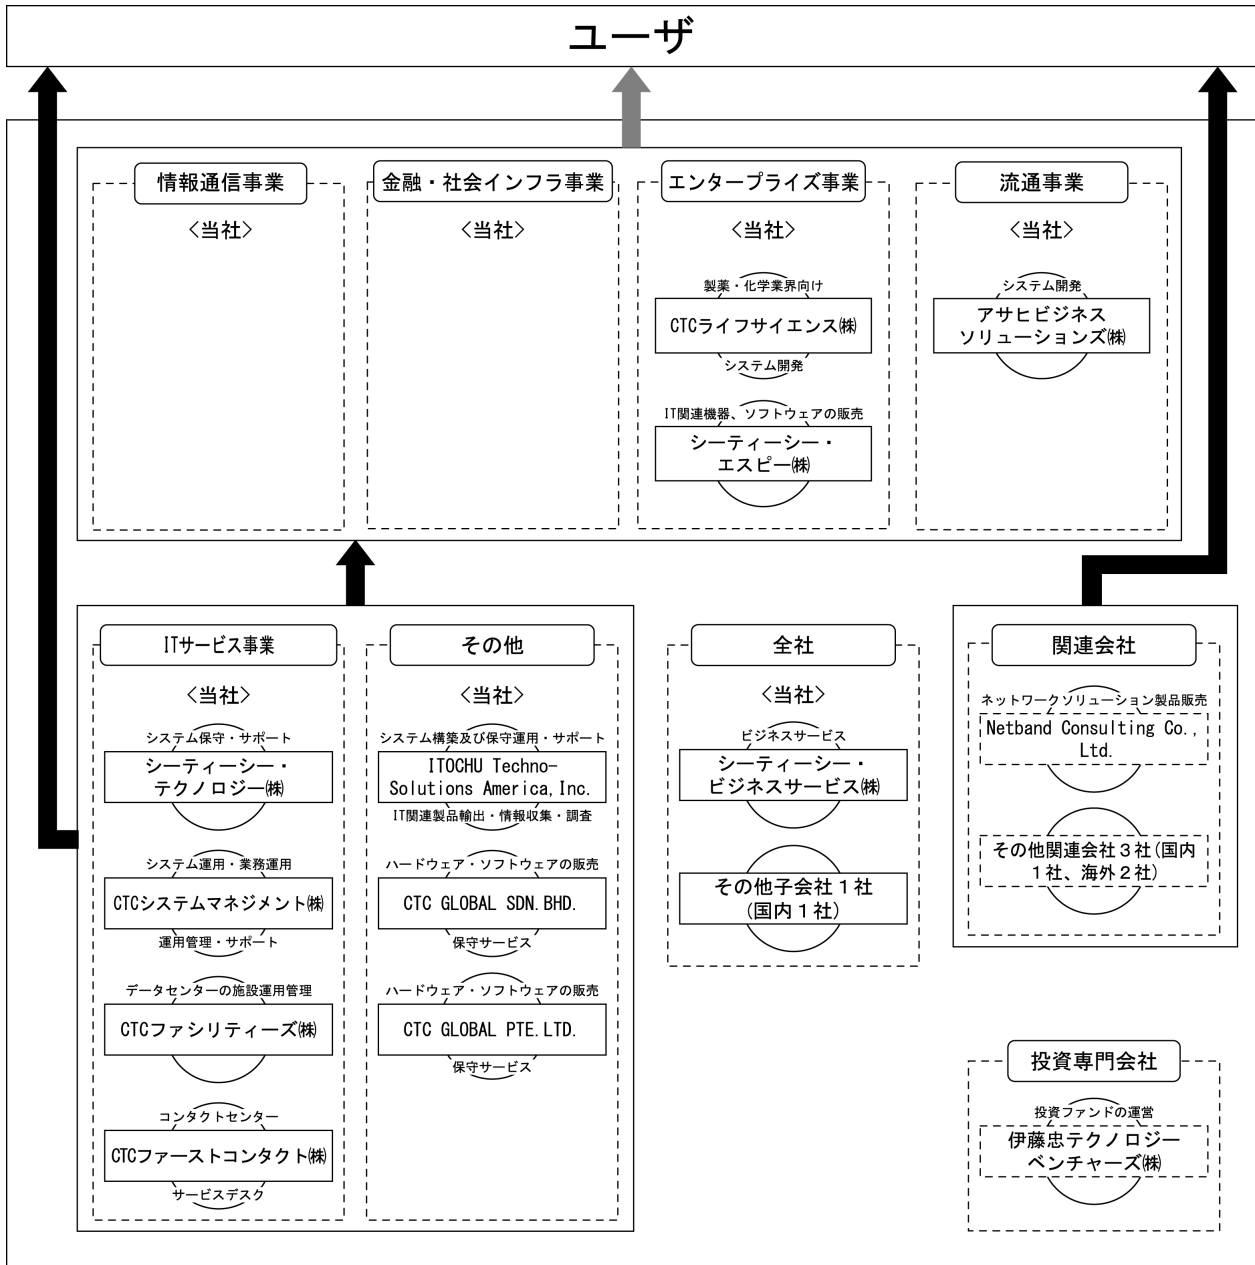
ユーザ

情報通信事業

〈当社〉

金融・社会インフラ事業

〈当社〉

エンタープライズ事業

〈当社〉

製薬・化学業界向け

CTCライフサイエンス㈱

システム開発

IT関連機器、ソフトウェアの販売

シーティーシー・エスピー㈱

流通事業

〈当社〉

システム開発

アサヒビジネスソリューションズ㈱

ITサービス事業

〈当社〉

システム保守・サポート

シーティーシー・テクノロジー㈱

システム運用・業務運用

CTCシステムマネジメント㈱

運用管理・サポート

データセンターの施設運用管理

CTCファシリティーズ㈱

コンタクトセンター

CTCファーストコンタクト㈱

サービスデスク

その他

〈当社〉

システム構築及び保守運用・サポート

ITOCHU Techno-Solutions America, Inc.

IT関連製品輸出・情報収集・調査

ハードウェア・ソフトウェアの販売

CTC GLOBAL SDN. BHD.

保守サービス

ハードウェア・ソフトウェアの販売

CTC GLOBAL PTE. LTD.

保守サービス

全社

〈当社〉

ビジネスサービス

シーティーシー・ビジネスサービス㈱

その他子会社1社(国内1社)

関連会社

ネットワークソリューション製品販売

Netband Consulting Co., Ltd.

その他関連会社3社(国内1社、海外2社)

投資専門会社

投資ファンドの運営

伊藤忠テクノロジーベンチャーズ㈱